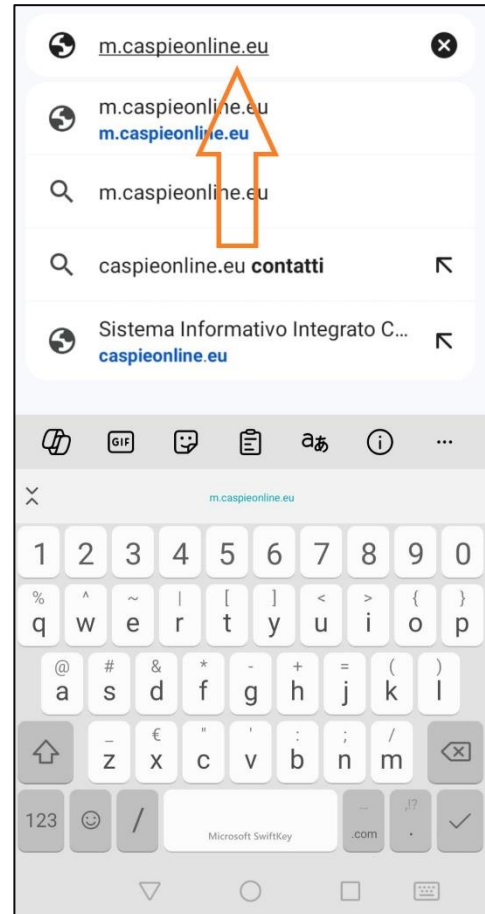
m.caspieonline.eu

m.caspieonline.eu
m.caspieonline.eu

m.caspieonline.eu

caspieonline.eu **contatti**

Sistema Informativo Integrato C...
caspieonline.eu

GIF

aあ

...

m.caspieonline.eu

1 2 3 4 5 6 7 8 9 0

% q ^ w ~ e | r [ t ] y < u > i { o } p

@ a # s & d * f - g + h = j ( k ) l

_ z € x " c ' v : b ; n / m

123 , / Microsoft SwiftKey .com !? .